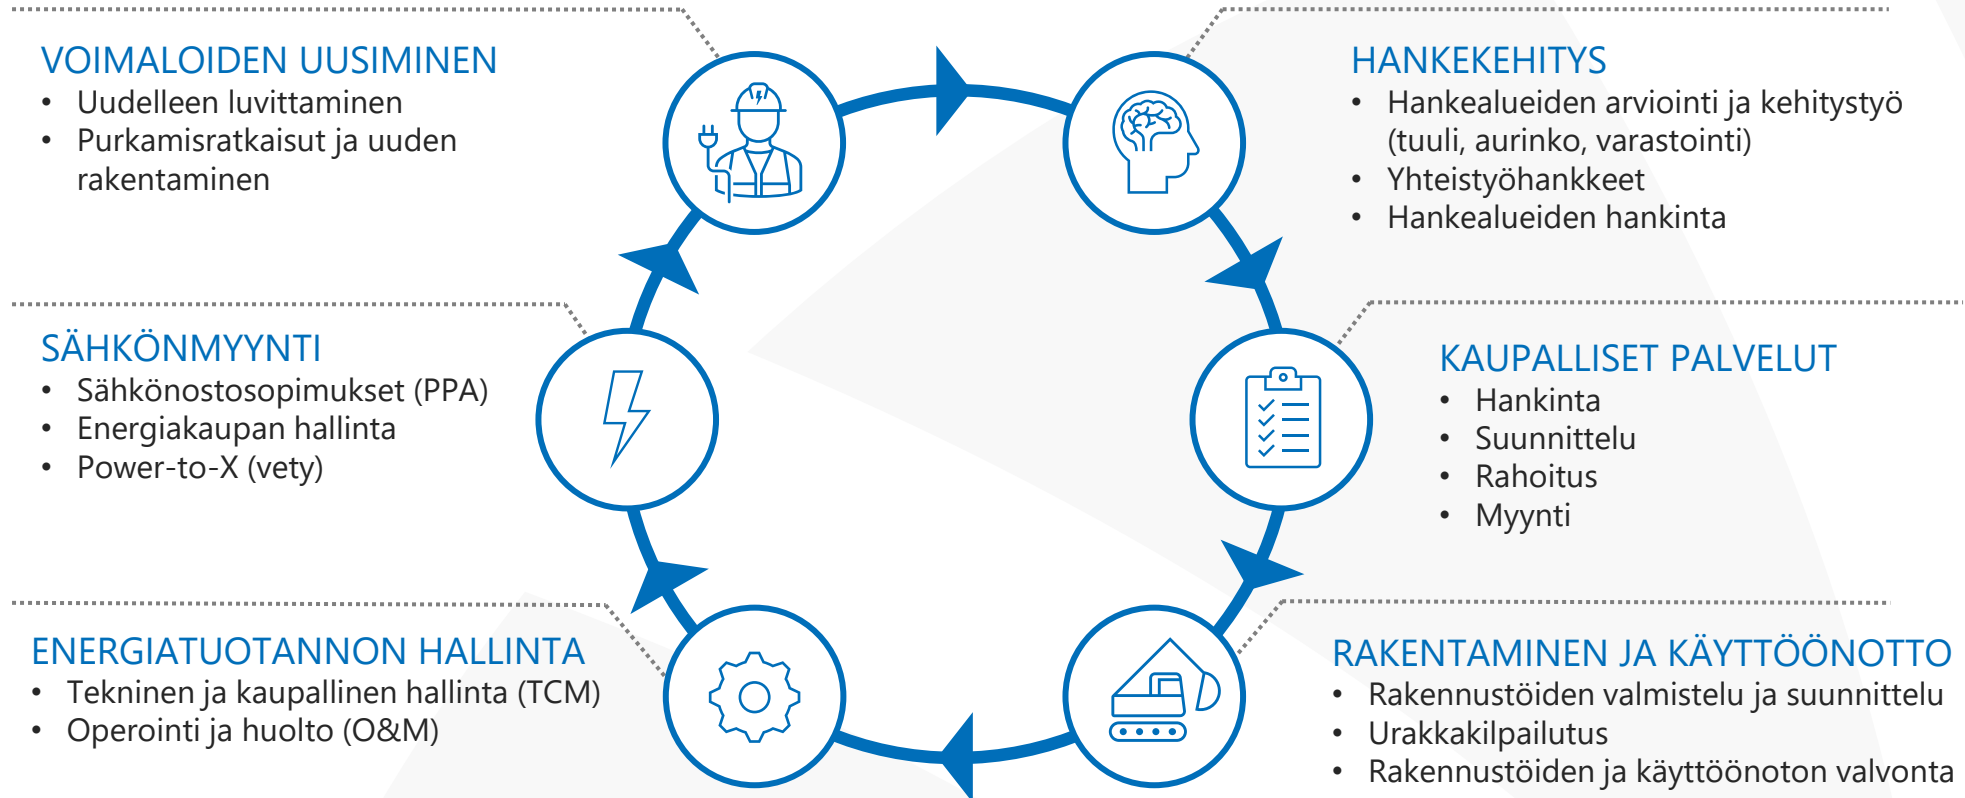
VOIMALOIDEN UUSIMINEN
• Uudelleen luvittaminen
• Purkamisratkaisut ja uuden rakentaminen

HANKEKEHITYS
• Hankealueiden arviointi ja kehitystyö (tuuli, aurinko, varastointi)
• Yhteistyöhankkeet
• Hankealueiden hankinta

SÄHKÖNMYYNTI
• Sähkönostosopimukset (PPA)
• Energiakaupan hallinta
• Power-to-X (vety)

KAUPALLISET PALVELUT
• Hankinta
• Suunnittelu
• Rahoitus
• Myynti

ENERGIATUOTANNON HALLINTA
• Tekninen ja kaupallinen hallinta (TCM)
• Operointi ja huolto (O&M)

RAKENTAMINEN JA KÄYTTÖÖNOTTO
• Rakennustöiden valmistelu ja suunnittelu
• Urakkakilpailutus
• Rakennustöiden ja käyttöönoton valvonta